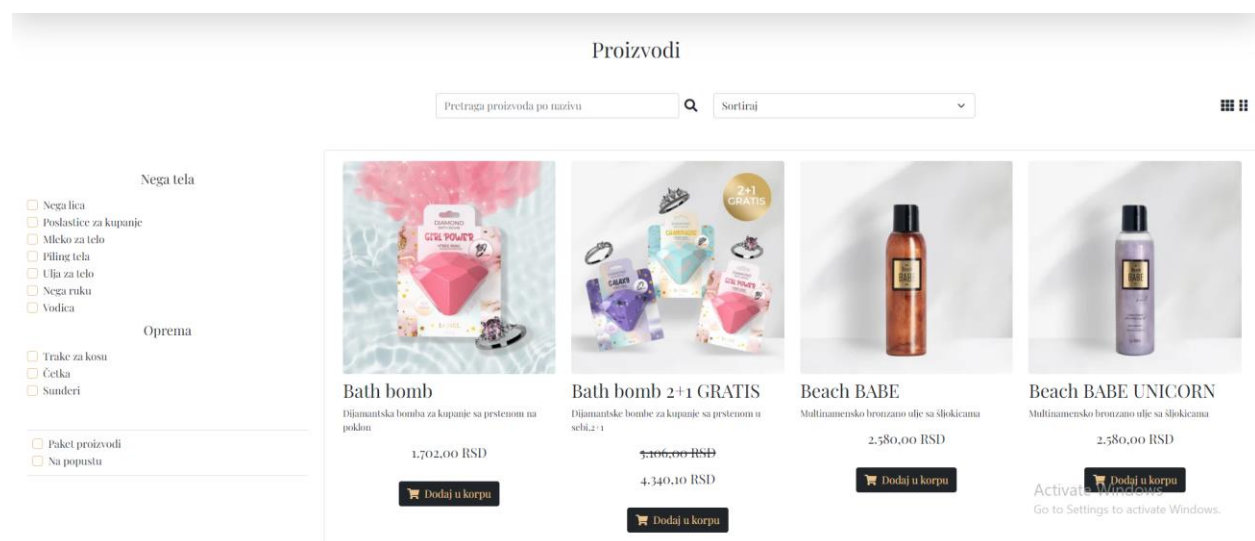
Proizvodi

Pretraga proizvoda po nazivu

Sortiraj

Nega tela

Nega lica
Poslastice za kupanje
Mleko za telo
Piling tela
Ulja za telo
Nega ruku
Vodica

Oprema

Trake za kosu
Četka
Sunđeri

Paket proizvodi
Na popustu

GIRL POWER

2+1 GRATIS

Bath bomb
Dijamantska bomba za kupanje sa prstenom na poklon
1.702,00 RSD
Dodaj u korpu

Bath bomb 2+1 GRATIS
Dijamantske bombe za kupanje sa prstenom u sebi,2+1
~~5.106,00 RSD~~
4.340,10 RSD
Dodaj u korpu

Beach BABE
Multinamensko bronzano ulje sa šljokicama
2.580,00 RSD
Dodaj u korpu

Beach BABE UNICORN
Multinamensko bronzano ulje sa šljokicama
2.580,00 RSD
Dodaj u korpu

Activate Windows
Go to Settings to activate Windows.